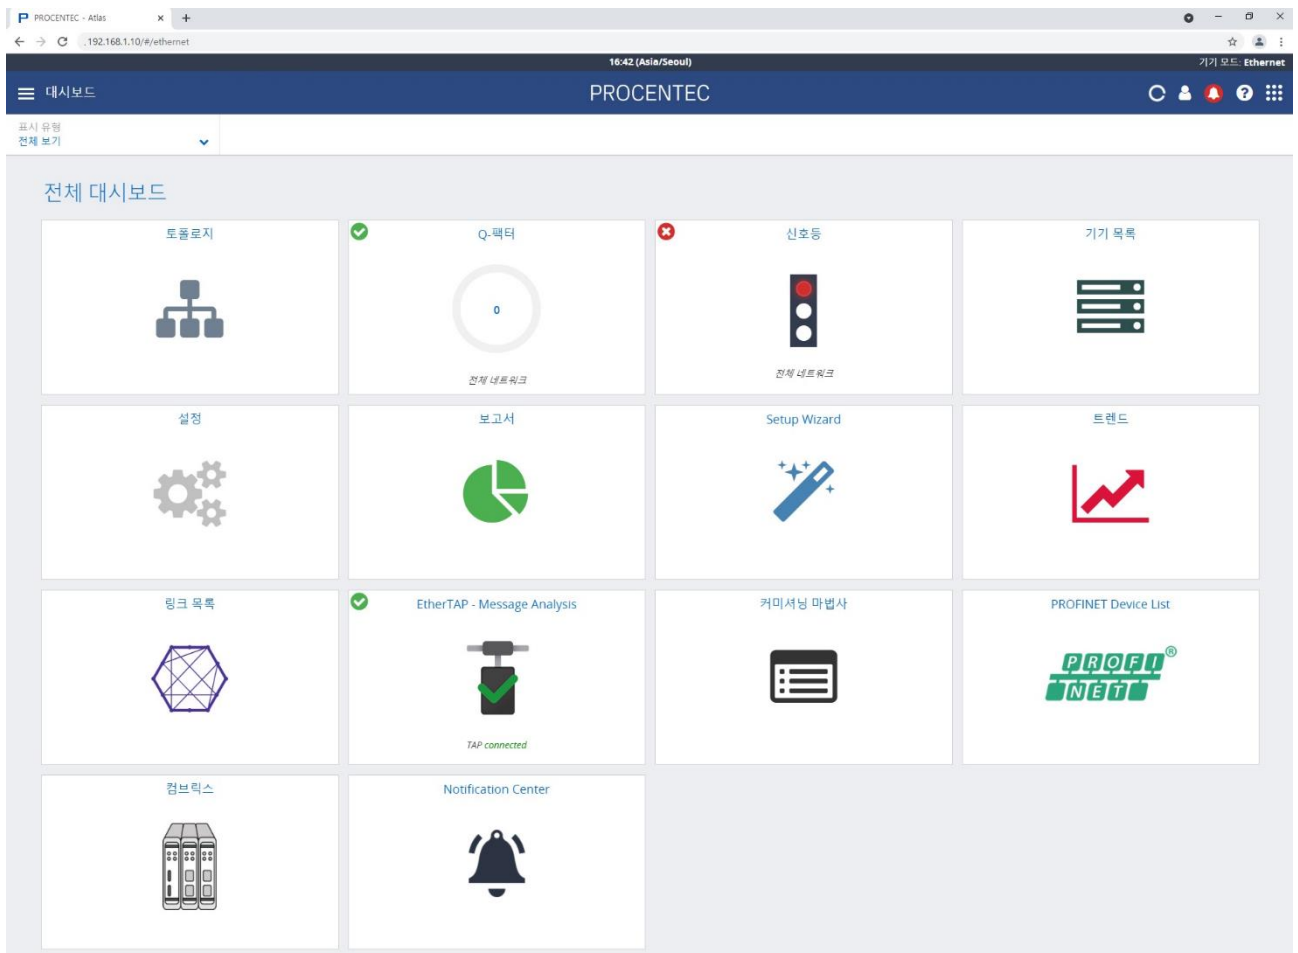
PROCENTEC - Atlas ×
192.168.1.10/#/ethernet

16:42 (Asia/Seoul)
기기 모드: Ethernet

대시보드
PROCENTEC

표시 유형
전체 보기

전체 대시보드

토폴로지

Q-팩터
0
전체 네트워크

신호등
전체 네트워크

기기 목록

설정

보고서

Setup Wizard

트렌드

링크 목록

EtherTAP - Message Analysis
TAP connected

커미셔닝 마법사

PROFINET Device List
PROFI NET ®

컴브릭스

Notification Center